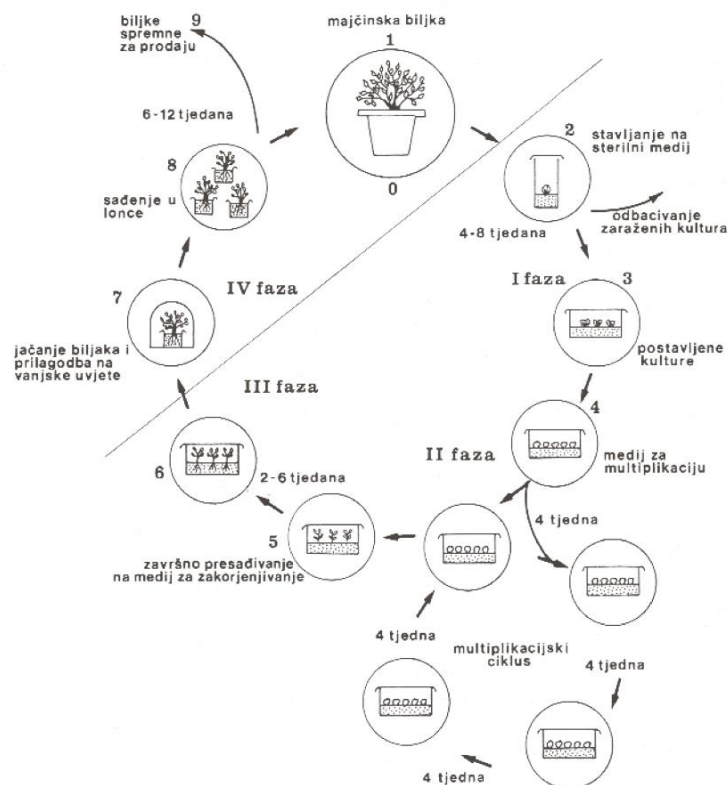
9
biljke spremne za prodaju

majčinska biljka
1

0

6-12 tjedana

8
sađenje u lonce

2
stavljanje na sterilni medij

odbacivanje zaraženih kultura

4-8 tjedana

IV faza

7

I faza
3

postavljene kulture

jačanje biljaka i prilagodba na vanjske uvjete

III faza

4

medij za multiplikaciju

II faza

6

2-6 tjedana

4 tjedna

5

završno presađivanje na medij za zakorjenjivanje

4 tjedna

multiplikacijski ciklus

4 tjedna

4 tjedna